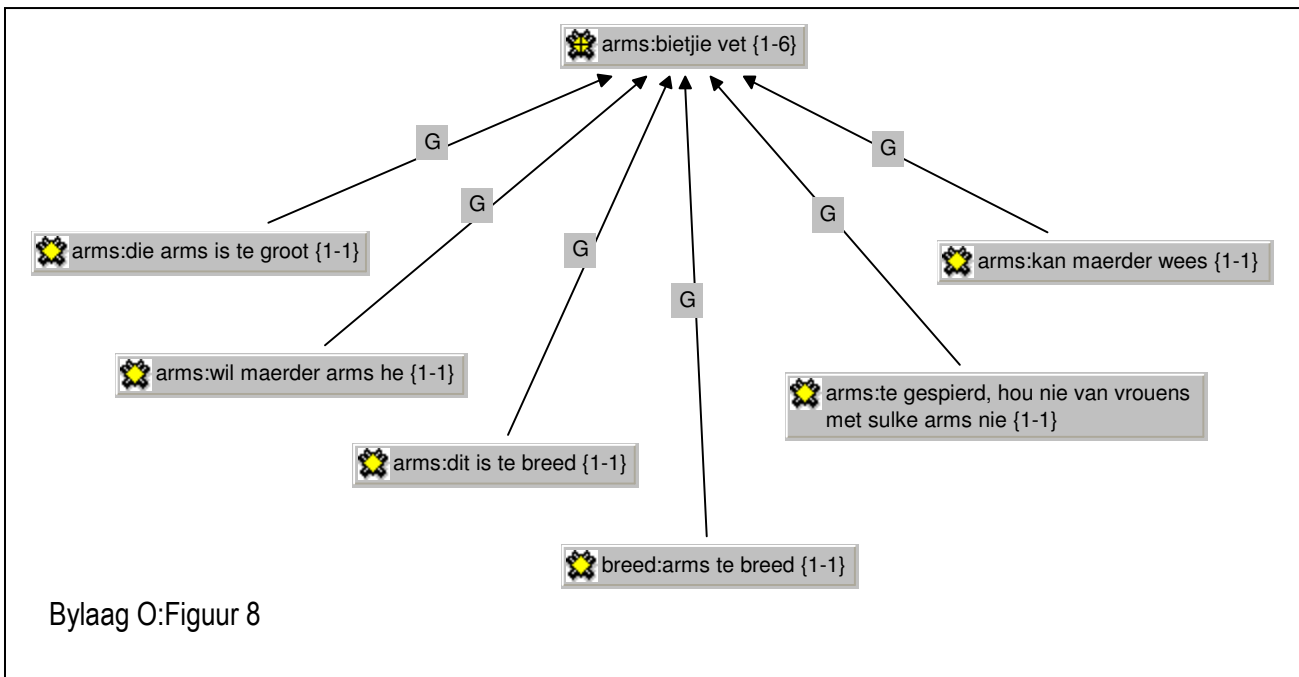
arms:bietjie vet {1-6}

G

G

G

G

G

G

arms:die arms is te groot {1-1}

arms:kan maerder wees {1-1}

arms:wil maerder arms he {1-1}

arms:te gespierd, hou nie van vrouens met sulke arms nie {1-1}

arms:dit is te breed {1-1}

breed:arms te breed {1-1}

Bylaag O:Figuur 8